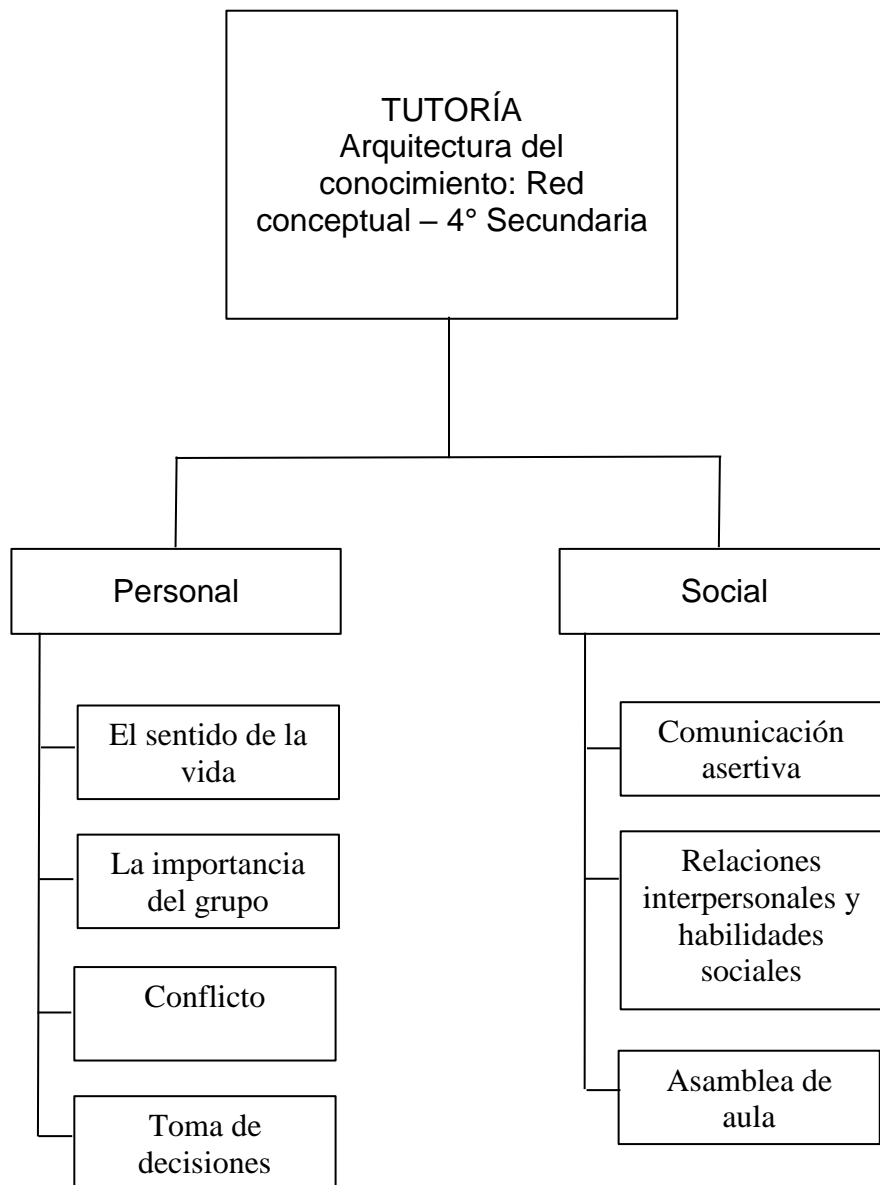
TUTORÍA
Arquitectura del conocimiento: Red conceptual – 4° Secundaria

Personal

El sentido de la vida

La importancia del grupo

Conflicto

Toma de decisiones

Social

Comunicación asertiva

Relaciones interpersonales y habilidades sociales

Asamblea de aula